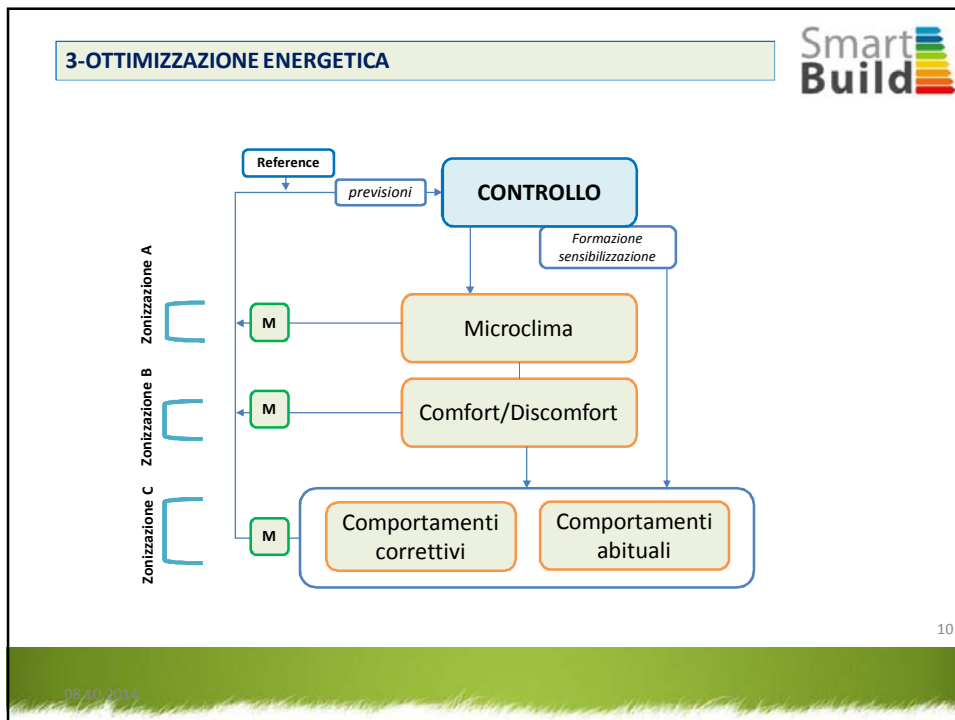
3-OTTIMIZZAZIONE ENERGETICA

Smart Build

Reference

previsioni

CONTROLLO

Formazione sensibilizzazione

Zonizzazione A

Zonizzazione B

Zonizzazione C

M

Microclima

M

Comfort/Discomfort

M

Comportamenti correttivi

Comportamenti abituali

10

08/10/2014